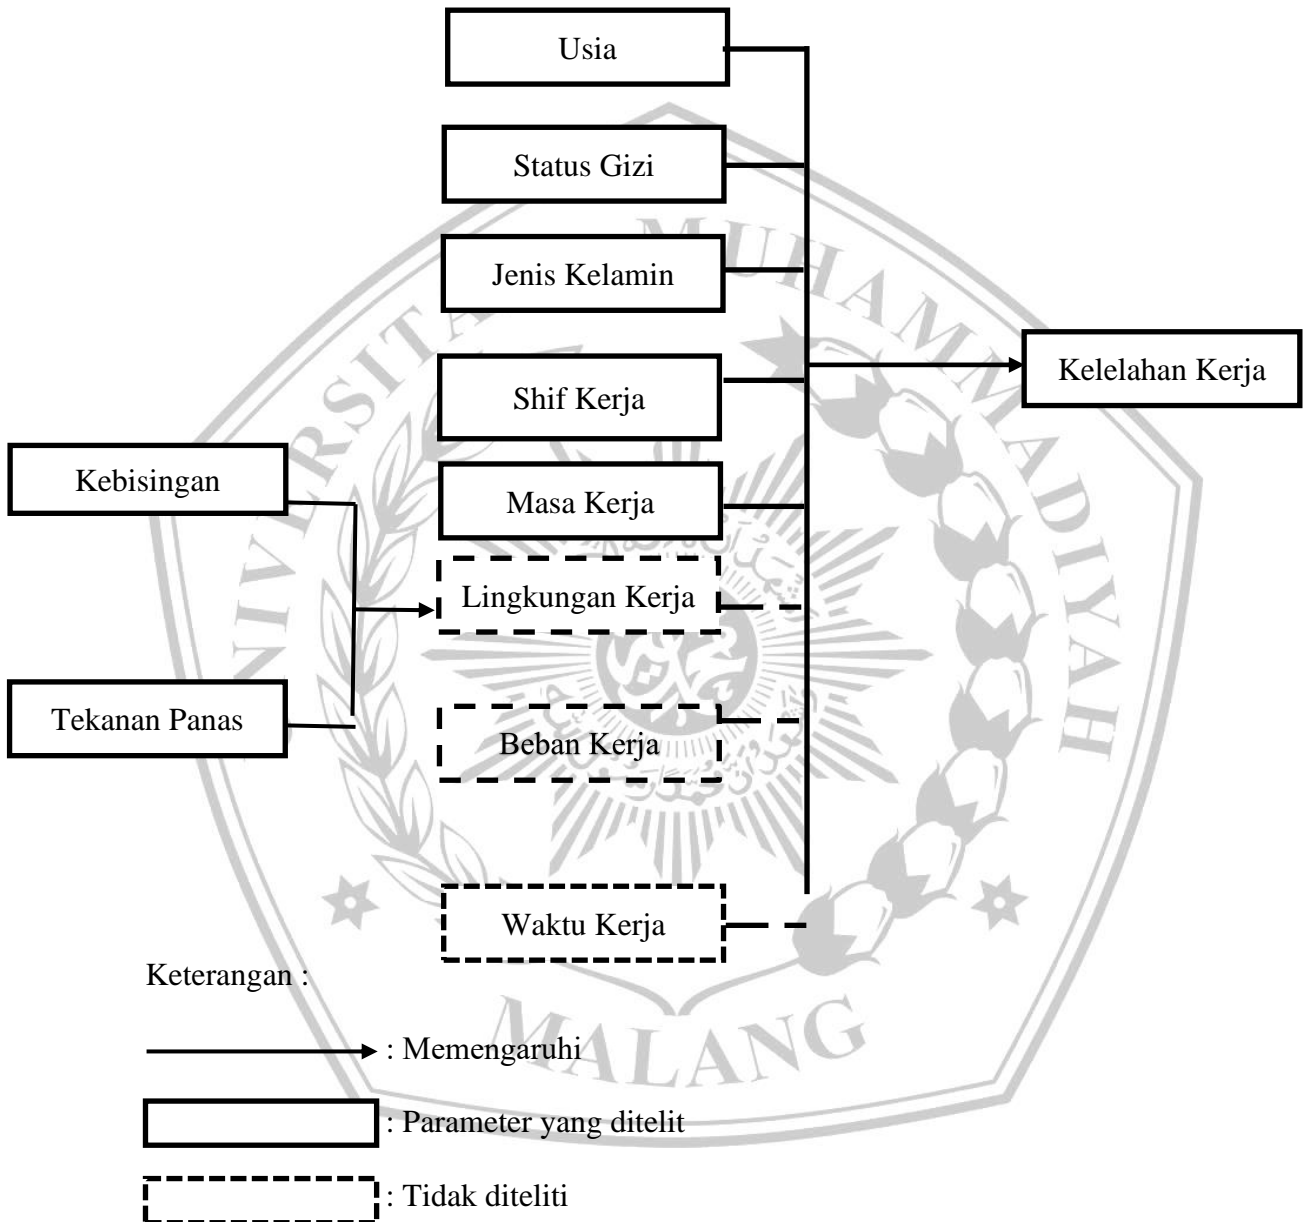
Usia

Status Gizi

Jenis Kelamin

Shif Kerja

Kelelahan Kerja

Kebisingan

Masa Kerja

Lingkungan Kerja

Tekanan Panas

Beban Kerja

Waktu Kerja

Keterangan :

: Memengaruhi

: Parameter yang ditelit

: Tidak diteliti

UNIVERSITAS MUHAMMADIYAH MALANG